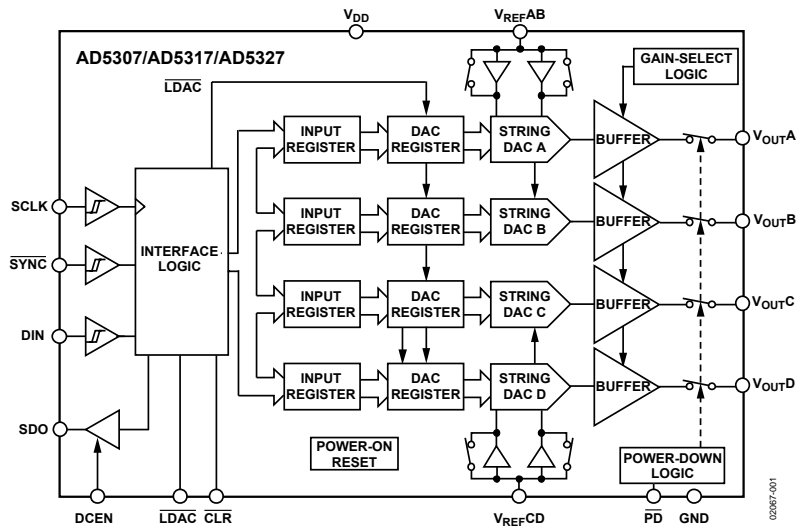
$V_{DD}$

$V_{REF}AB$

AD5307/AD5317/AD5327

GAIN-SELECT LOGIC

$\overline{LDAC}$

INPUT REGISTER

DAC REGISTER

STRING DAC A

BUFFER

$V_{OUT}A$

SCLK

INPUT REGISTER

DAC REGISTER

STRING DAC B

BUFFER

$V_{OUT}B$

$\overline{SYNC}$

INTERFACE LOGIC

INPUT REGISTER

DAC REGISTER

STRING DAC C

BUFFER

$V_{OUT}C$

DIN

INPUT REGISTER

DAC REGISTER

STRING DAC D

BUFFER

$V_{OUT}D$

SDO

POWER-ON RESET

POWER-DOWN LOGIC

DCEN

$\overline{LDAC}$

$\overline{CLR}$

$V_{REF}CD$

$\overline{PD}$

GND

02067-001